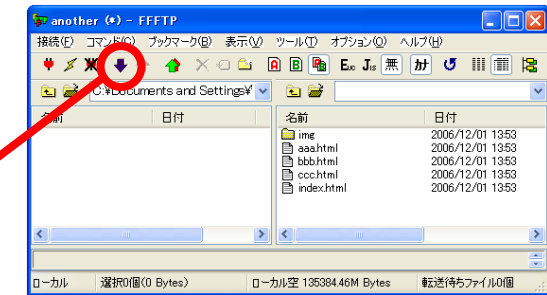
another (*) - FFFTP

接続(F) コマンド(C) ブックマーク(B) 表示(V) ツール(T) オプション(O) ヘルプ(H)

A B E J 無 カ

C:¥Documents and Settings¥

| 名前 | 日付 |
|---|---|

| 名前 | 日付 |
|---|---|
| img | 2006/12/01 13:53 |
| aaa.html | 2006/12/01 13:53 |
| bbb.html | 2006/12/01 13:53 |
| ccc.html | 2006/12/01 13:53 |
| index.html | 2006/12/01 13:53 |

ローカル 選択0個(0 Bytes) ローカル空 135384.46M Bytes 転送待ちファイル0個